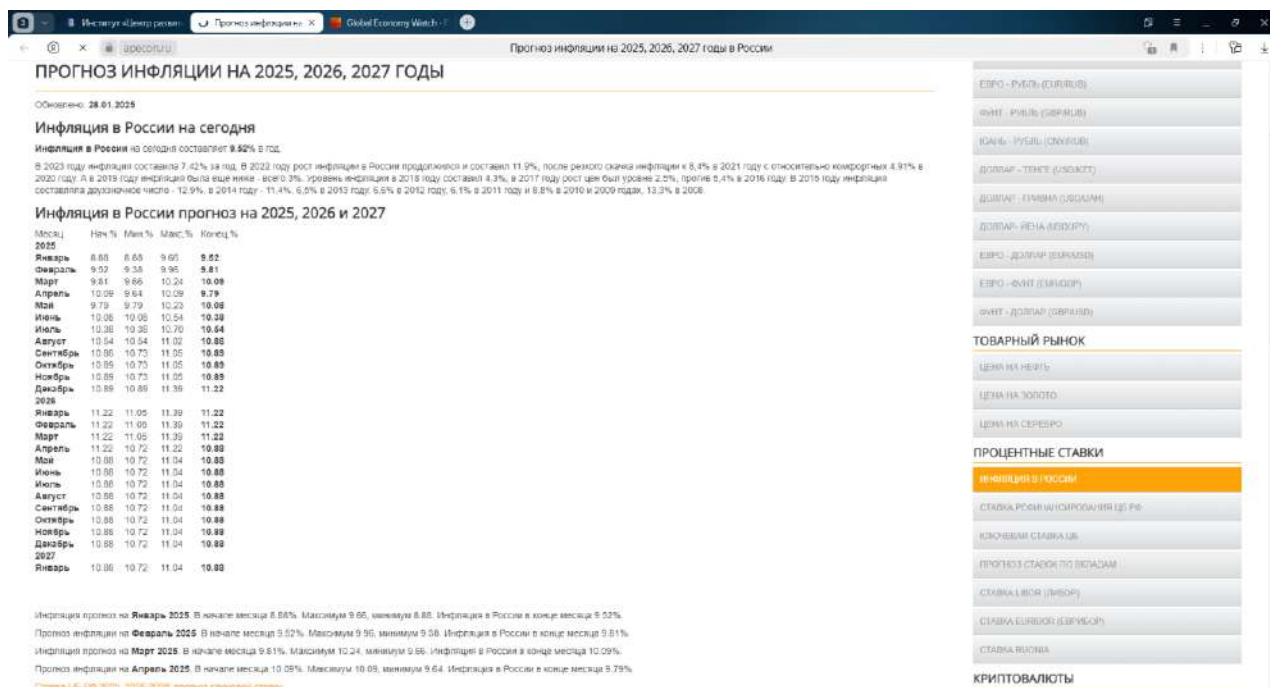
Институт «Центр развит | Прогноз инфляции на | Global Economy Watch

apecon.ru

Прогноз инфляции на 2025, 2026, 2027 годы в России

ПРОГНОЗ ИНФЛЯЦИИ НА 2025, 2026, 2027 ГОДЫ

Обновлено: 28.01.2025

Инфляция в России на сегодня

Инфляция в России на сегодня составляет 9.52% в год.

В 2023 году инфляция составила 7.42% за год. В 2022 году рост инфляции в России продолжился и составил 11.9%, после резкого скачка инфляции к 8,4% в 2021 году с относительно комфортных 4.91% в 2020 году. А в 2019 году инфляция была еще ниже - всего 3%. Уровень инфляции в 2018 году составил 4.3%, в 2017 году рост цен был уровне 2.5%, против 5,4% в 2016 году. В 2015 году инфляция составляла двузначное число - 12.9%, в 2014 году - 11.4%, 6.5% в 2013 году, 6.6% в 2012 году, 6.1% в 2011 году и 8.8% в 2010 и 2009 годах, 13.3% в 2008.

Инфляция в России прогноз на 2025, 2026 и 2027

| Месяц | Нач.% | Мин.% | Макс.% | Конец.% |
|---|---|---|---|---|
| 2025 | | | | |
| Январь | 8.88 | 8.88 | 9.65 | 9.52 |
| Февраль | 9.52 | 9.38 | 9.96 | 9.81 |
| Март | 9.81 | 9.66 | 10.24 | 10.09 |
| Апрель | 10.09 | 9.64 | 10.09 | 9.79 |
| Май | 9.79 | 9.79 | 10.23 | 10.08 |
| Июнь | 10.08 | 10.08 | 10.54 | 10.38 |
| Июль | 10.38 | 10.38 | 10.70 | 10.54 |
| Август | 10.54 | 10.54 | 11.02 | 10.86 |
| Сентябрь | 10.86 | 10.73 | 11.05 | 10.89 |
| Октябрь | 10.89 | 10.73 | 11.05 | 10.89 |
| Ноябрь | 10.89 | 10.73 | 11.05 | 10.89 |
| Декабрь | 10.89 | 10.89 | 11.39 | 11.22 |
| 2026 | | | | |
| Январь | 11.22 | 11.05 | 11.39 | 11.22 |
| Февраль | 11.22 | 11.05 | 11.39 | 11.22 |
| Март | 11.22 | 11.05 | 11.39 | 11.22 |
| Апрель | 11.22 | 10.72 | 11.22 | 10.88 |
| Май | 10.88 | 10.72 | 11.04 | 10.88 |
| Июнь | 10.88 | 10.72 | 11.04 | 10.88 |
| Июль | 10.88 | 10.72 | 11.04 | 10.88 |
| Август | 10.88 | 10.72 | 11.04 | 10.88 |
| Сентябрь | 10.88 | 10.72 | 11.04 | 10.88 |
| Октябрь | 10.88 | 10.72 | 11.04 | 10.88 |
| Ноябрь | 10.88 | 10.72 | 11.04 | 10.88 |
| Декабрь | 10.88 | 10.72 | 11.04 | 10.88 |
| 2027 | | | | |
| Январь | 10.88 | 10.72 | 11.04 | 10.88 |

Инфляция прогноз на Январь 2025. В начале месяца 8.88%. Максимум 9.65, минимум 8.88. Инфляция в России в конце месяца 9.52%.

Прогноз инфляции на Февраль 2025. В начале месяца 9.52%. Максимум 9.96, минимум 9.38. Инфляция в России в конце месяца 9.81%.

Инфляция прогноз на Март 2025. В начале месяца 9.81%. Максимум 10.24, минимум 9.66. Инфляция в России в конце месяца 10.09%.

Прогноз инфляции на Апрель 2025. В начале месяца 10.09%. Максимум 10.09, минимум 9.64. Инфляция в России в конце месяца 9.79%.

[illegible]

ЕВРО - РУБЛЬ (EURRUB)
ФУНТ - РУБЛЬ (GBPRUB)
ЮАНЬ - РУБЛЬ (CNYRUB)
ДОЛЛАР - ТЕНГЕ (USDKZT)
ДОЛЛАР - ГРИВНА (USDUAH)
ДОЛЛАР - ЙЕНА (USDJPY)
ЕВРО - ДОЛЛАР (EURUSD)
ЕВРО - ФУНТ (EURGBP)
ФУНТ - ДОЛЛАР (GBPUSD)

ТОВАРНЫЙ РЫНОК
ЦЕНА НА НЕФТЬ
ЦЕНА НА ЗОЛОТО
ЦЕНА НА СЕРЕБРО

ПРОЦЕНТНЫЕ СТАВКИ
ИНФЛЯЦИЯ В РОССИИ
СТАВКА РЕФИНАНСИРОВАНИЯ ЦБ РФ
КЛЮЧЕВАЯ СТАВКА ЦБ
ПРОГНОЗ СТАВОК ПО ВКЛАДАМ
СТАВКА LIBOR (ЛИБОР)
СТАВКА EURIBOR (ЕВРИБОР)
СТАВКА RUONIA

КРИПТОВАЛЮТЫ